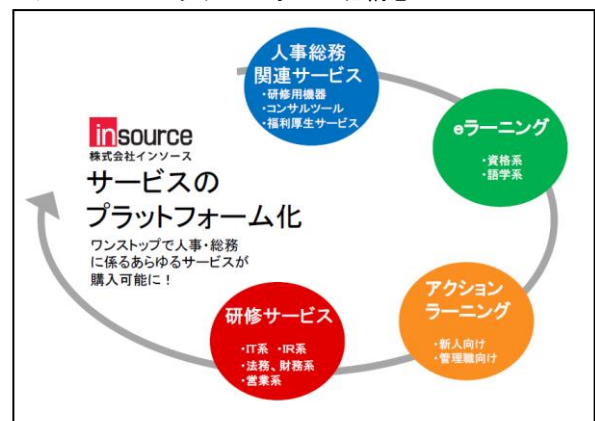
人事総務
関連サービス
・研修用機器
・コンサルツール
・福利厚生サービス

eラーニング
・資格系
・語学系

insource
株式会社インソース
サービスの
プラットフォーム化
ワンストップで人事・総務に係るあらゆるサービスが購入可能に！

アクション
ラーニング
・新人向け
・管理職向け

研修サービス
・IT系 ・IR系
・法務、財務系
・営業系